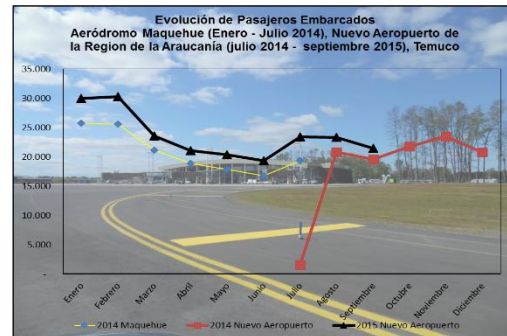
Evolución de Pasajeros Embarcados
Aeródromo Maquehue (Enero - Julio 2014), Nuevo Aeropuerto de la Region de la Araucanía (julio 2014 - septiembre 2015), Temuco

35.000
30.000
25.000
20.000
15.000
10.000
5.000
-

Enero
Febrero
Marzo
Abril
Mayo
Junio
Julio
Agosto
Septiembre
Octubre
Noviembre
Diciembre

2014 Maquehue
2014 Nuevo Aeropuerto
2015 Nuevo Aeropuerto